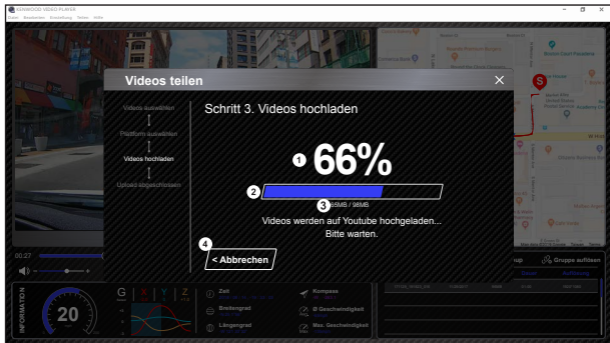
KENWOOD VIDEO PLAYER

Datei Bearbeiten Einstellung Tabelle Hilfe

Videos teilen

×

Videos auswählen

Plattform auswählen

Videos hochladen

Upload abgeschlossen

Schritt 3. Videos hochladen

1

66%

2

3

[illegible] / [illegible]

Videos werden auf Youtube hochgeladen...
Bitte warten.

4

< Abbrechen

00:27

Gruppe auflösen

INFORMATION

20

G

X

Y

Z

Zeit

Breitengrad

Längengrad

Kompass

Ø Geschwindigkeit

Max. Geschwindigkeit